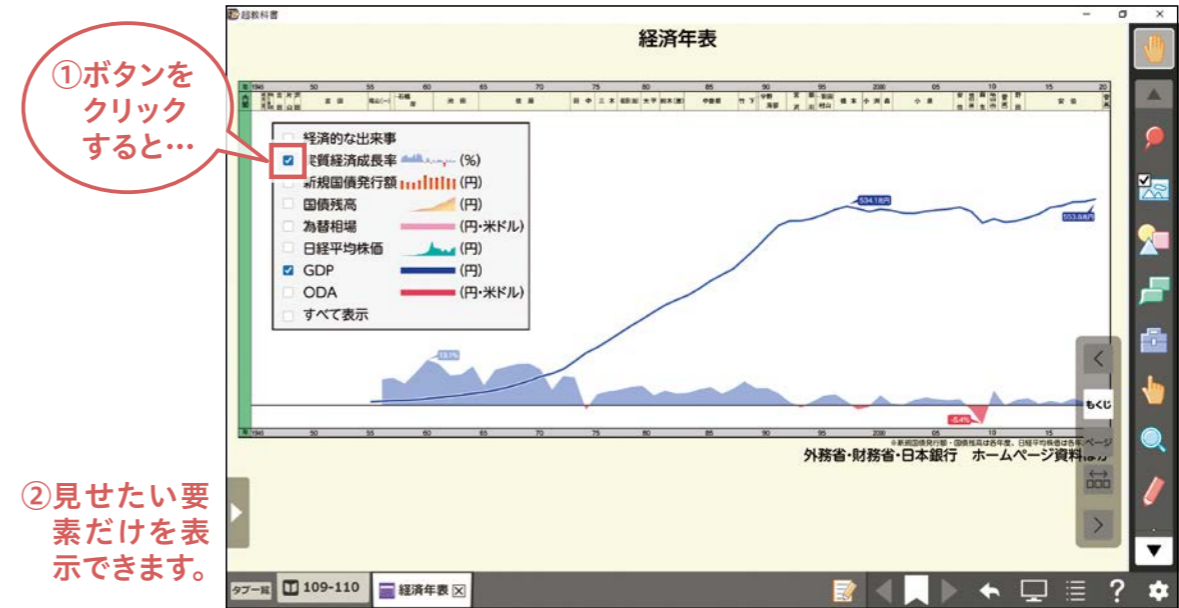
①ボタンをクリックすると…

超教科書

経済年表

1946　50　55　60　65　70　75　80　85　90　95　2000　05　10　15　20

経済的な出来事
実質経済成長率 (%)
新規国債発行額 (円)
国債残高 (円)
為替相場 (円・米ドル)
日経平均株価 (円)
GDP (円)
ODA (円・米ドル)
すべて表示

534.1兆円
553.8兆円
13.1%
-5.4%

1946　50　55　60　65　70　75　80　85　90　95　2000　05　10　15　20

※新規国債発行額・国債残高は各年度、日経平均株価は各年ページ
外務省・財務省・日本銀行　ホームページ資料ほか

もくじ

②見せたい要素だけを表示できます。

タブ一覧　109-110　経済年表